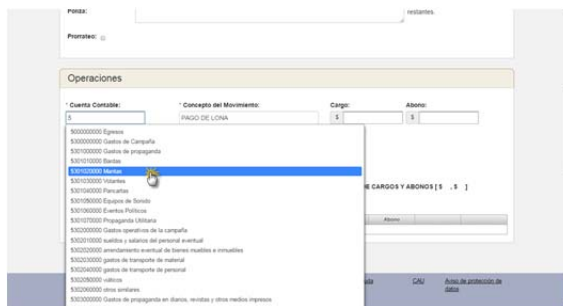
Poliza:

restantes.

Prorrateo:

Operaciones

* Cuenta Contable:

5

* Concepto del Movimiento:

PAGO DE LONA

Cargo:

$

Abono:

$

5000000000 Egresos
5300000000 Gastos de Campaña
5301000000 Gastos de propaganda
5301010000 Bardas
5301020000 Mantas
5301030000 Volantes
5301040000 Pancartas
5301050000 Equipos de Sonido
5301060000 Eventos Politicos
5301070000 Propaganda Utilitaria
5302000000 Gastos operativos de la campaña
5302010000 sueldos y salarios del personal eventual
5302020000 arrendamiento eventual de bienes muebles e inmuebles
5302030000 gastos de transporte de material
5302040000 gastos de transporte de personal
5302050000 viáticos
5302060000 otros similares
5303000000 Gastos de propaganda en diarios, revistas y otros medios impresos

E CARGOS Y ABONOS [ $ . $ ]

Abono

CAU

Aviso de protección de datos